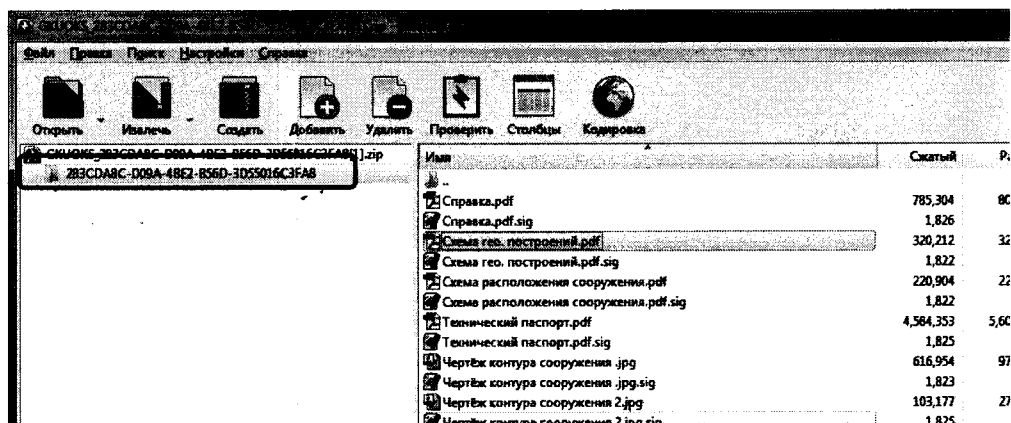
Файл Правка Поиск Настройки Справка

Открыть Извлечь Создать Добавить Удалить Проверить Столбцы Кодировка

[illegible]_283CDA8C-D09A-48E2-856D-3D55016C3FA8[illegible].zip
283CDA8C-D09A-48E2-856D-3D55016C3FA8

| Имя | Сжатый | Р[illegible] |
|---|---|---|
| .. | | |
| Справка.pdf | 785,304 | 80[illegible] |
| Справка.pdf.sig | 1,826 | |
| Схема гео. построений.pdf | 320,212 | 32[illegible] |
| Схема гео. построений.pdf.sig | 1,822 | |
| Схема расположения сооружения.pdf | 220,904 | 22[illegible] |
| Схема расположения сооружения.pdf.sig | 1,822 | |
| Технический паспорт.pdf | 4,584,353 | 5,60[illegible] |
| Технический паспорт.pdf.sig | 1,825 | |
| Чертёж контура сооружения .jpg | 616,954 | 97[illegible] |
| Чертёж контура сооружения .jpg.sig | 1,823 | |
| Чертёж контура сооружения 2.jpg | 103,177 | 27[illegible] |
| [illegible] | 1,825 | |